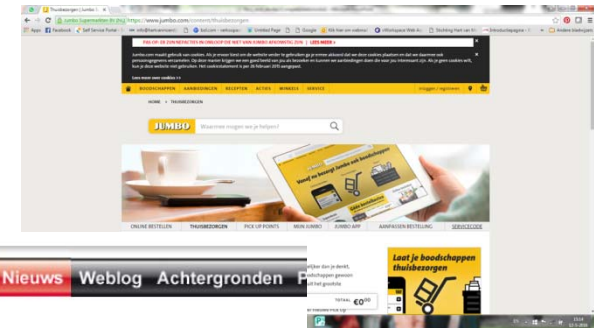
Thuisbezorgen | Jumbo

Jumbo Supermarkten BV [NL] https://www.jumbo.com/content/thuisbezorgen

Apps Facebook Self Service Portal Untitled Page Google Andere bladwijzers

LEES MEER

Lees meer over cookies >>

BOODSCHAPPEN AANBIEDINGEN RECEPTEN ACTIES WINKELS SERVICE

Inloggen / registreren

HOME > THUISBEZORGEN

JUMBO Waarmee mogen we je helpen?

Vanaf nu besteld Jumbo met boodschappen

ONLINE BESTELLEN THUISBEZORGEN PICK UP POINTS MIJN JUMBO JUMBO APP AANPASSEN BESTELLING SERVICECODE

Nieuws Weblog Achtergronden

Laat je boodschappen thuisbezorgen

TOTAAL €0,00